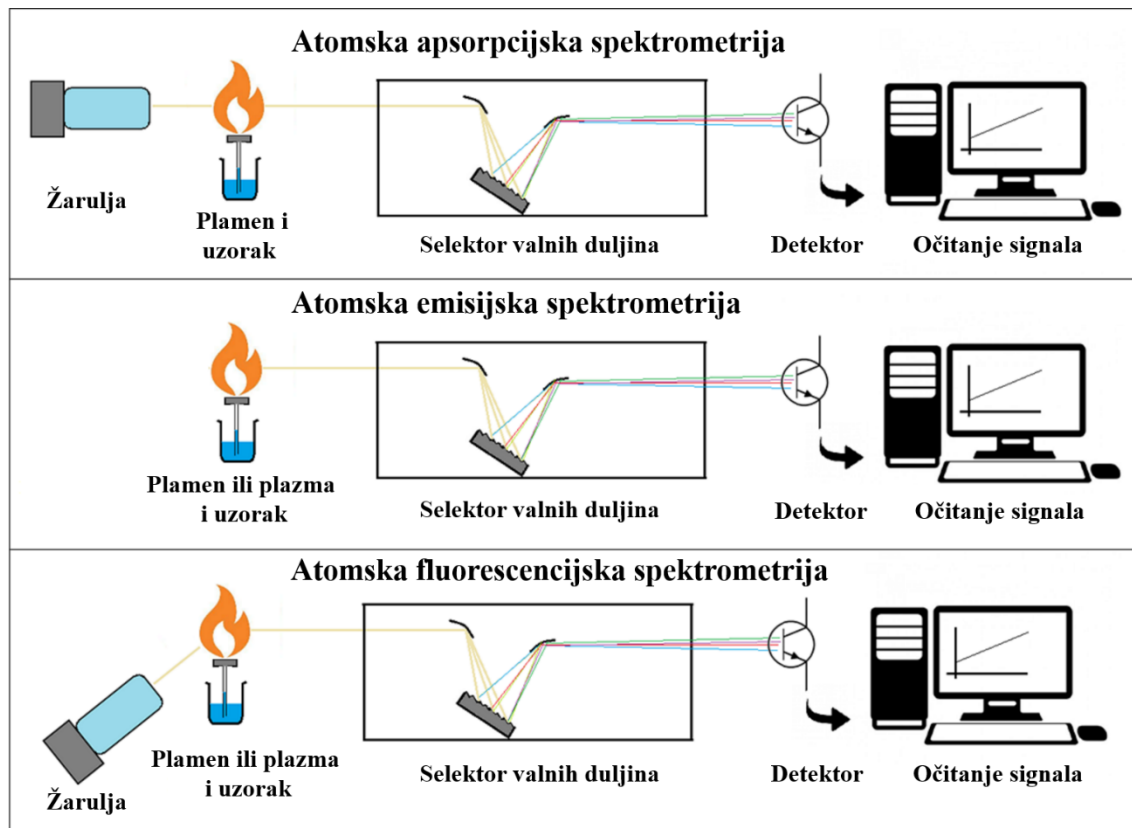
Atomska apsorpcijska spektrometrija

Žarulja

Plamen i uzorak

Selektor valnih duljina

Detektor

Očitanje signala

Atomska emisijska spektrometrija

Plamen ili plazma i uzorak

Selektor valnih duljina

Detektor

Očitanje signala

Atomska fluorescencijska spektrometrija

Žarulja

Plamen ili plazma i uzorak

Selektor valnih duljina

Detektor

Očitanje signala